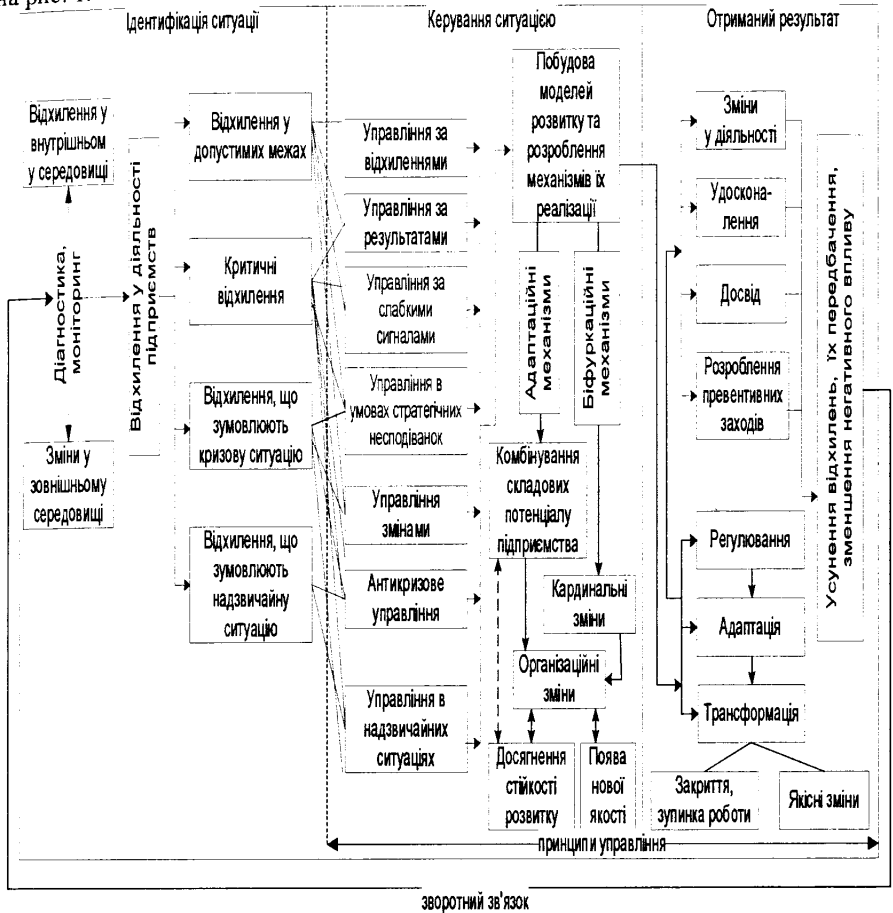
на рис. 1.

Ідентифікація ситуації

Керування ситуацією

Отриманий результат

Відхилення у внутрішньому у середовищі

Діагностика, моніторинг

Зміни у зовнішньому середовищі

Відхилення у діяльності підприємств

Відхилення у допустимих межах

Критичні відхилення

Відхилення, що зумовлюють кризову ситуацію

Відхилення, що зумовлюють надзвичайну ситуацію

Управління за відхиленнями

Управління за результатами

Управління за слабкими сигналами

Управління в умовах стратегічних несподіванок

Управління змінами

Антикризове управління

Управління в надзвичайних ситуаціях

Побудова моделей розвитку та розроблення механізмів їх реалізації

Адаптаційні механізми

Біфуркаційні механізми

Комбінування складових потенціалу підприємства

Кардинальні зміни

Організаційні зміни

Досягнення стійкості розвитку

Поява нової якості

Зміни у діяльності

Удосконалення

Досвід

Розроблення превентивних заходів

Регулювання

Адаптація

Трансформація

Закриття, зупинка роботи

Якісні зміни

Усунення відхилень, їх передбачення, зменшення негативного впливу

принципи управління

зворотний зв'язок